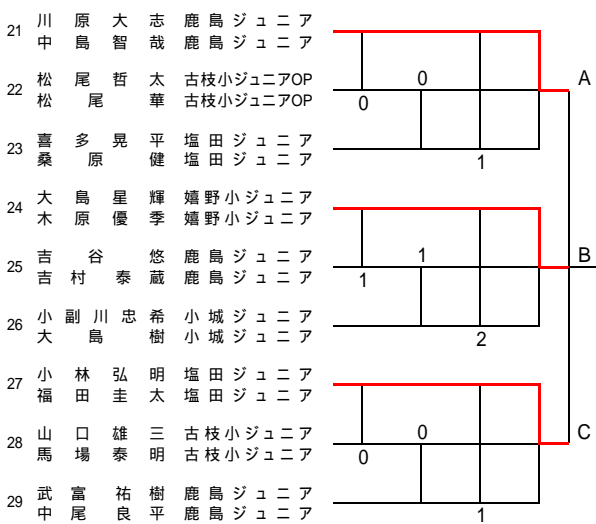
21 川原大志 鹿島ジュニア
中島智哉 鹿島ジュニア

22 松尾哲太 古枝小ジュニアOP
松尾華 古枝小ジュニアOP

23 喜多晃平 塩田ジュニア
桑原健 塩田ジュニア

24 大島星輝 嬉野小ジュニア
木原優季 嬉野小ジュニア

25 吉谷悠 鹿島ジュニア
吉村泰蔵 鹿島ジュニア

26 小副川忠希 小城ジュニア
大島樹 小城ジュニア

27 小林弘明 塩田ジュニア
福田圭太 塩田ジュニア

28 山口雄三 古枝小ジュニア
馬場泰明 古枝小ジュニア

29 武富祐樹 鹿島ジュニア
中尾良平 鹿島ジュニア

0
0
1
A

1
1
2
B

0
0
1
C